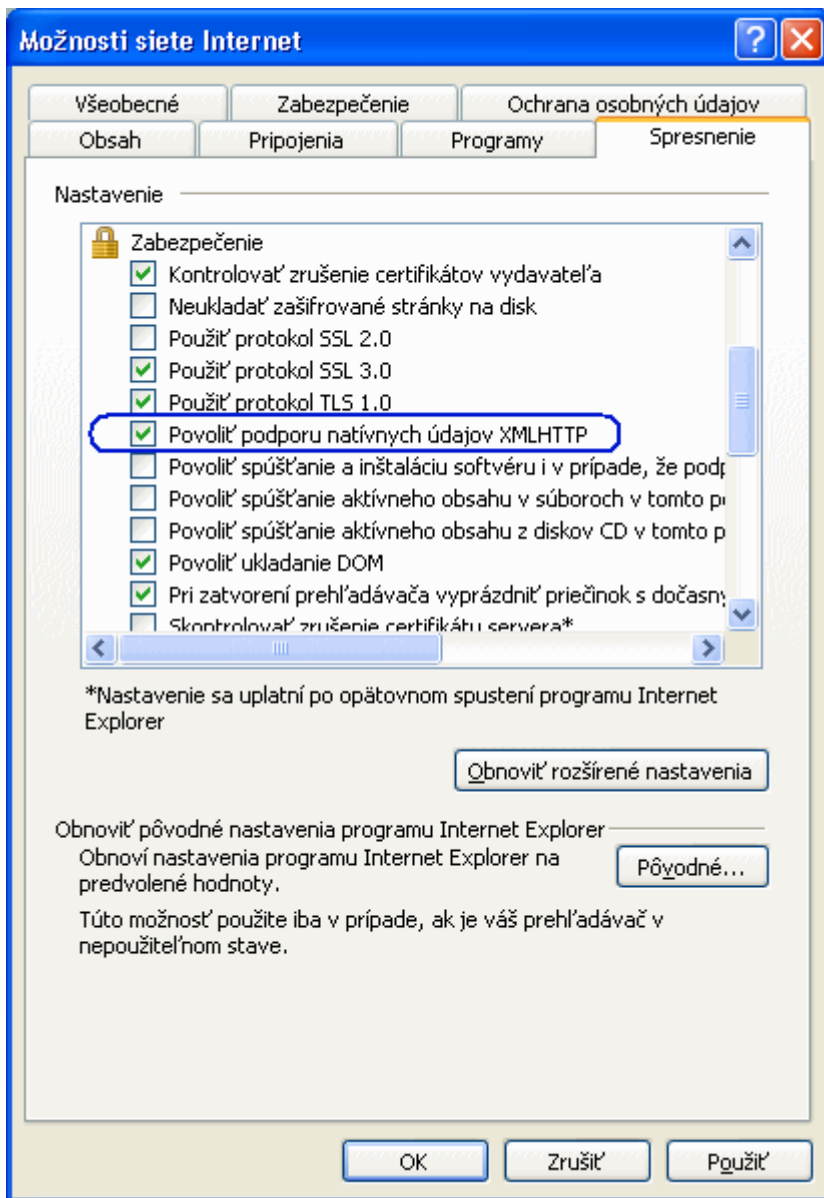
Možnosti siete Internet

Všeobecné | Zabezpečenie | Ochrana osobných údajov
Obsah | Pripojenia | Programy | Spresnenie

Nastavenie

Zabezpečenie
Kontrolovať zrušenie certifikátov vydavateľa
Neukladať zašifrované stránky na disk
Použiť protokol SSL 2.0
Použiť protokol SSL 3.0
Použiť protokol TLS 1.0
Povoliť podporu natívnych údajov XMLHTTP
Povoliť spúšťanie a inštaláciu softvéru i v prípade, že podp
Povoliť spúšťanie aktívneho obsahu v súboroch v tomto p
Povoliť spúšťanie aktívneho obsahu z diskov CD v tomto p
Povoliť ukladanie DOM
Pri zatvorení prehľadávača vyprázdniť priečinok s dočasn
Skontrolovať zrušenie certifikátu servera*

*Nastavenie sa uplatní po opätovnom spustení programu Internet Explorer

Obnoviť rozšírené nastavenia

Obnoviť pôvodné nastavenia programu Internet Explorer
Obnoví nastavenia programu Internet Explorer na predvolené hodnoty.

Pôvodné...

Túto možnosť použite iba v prípade, ak je váš prehľadávač v nepoužiteľnom stave.

OK | Zrušiť | Použiť